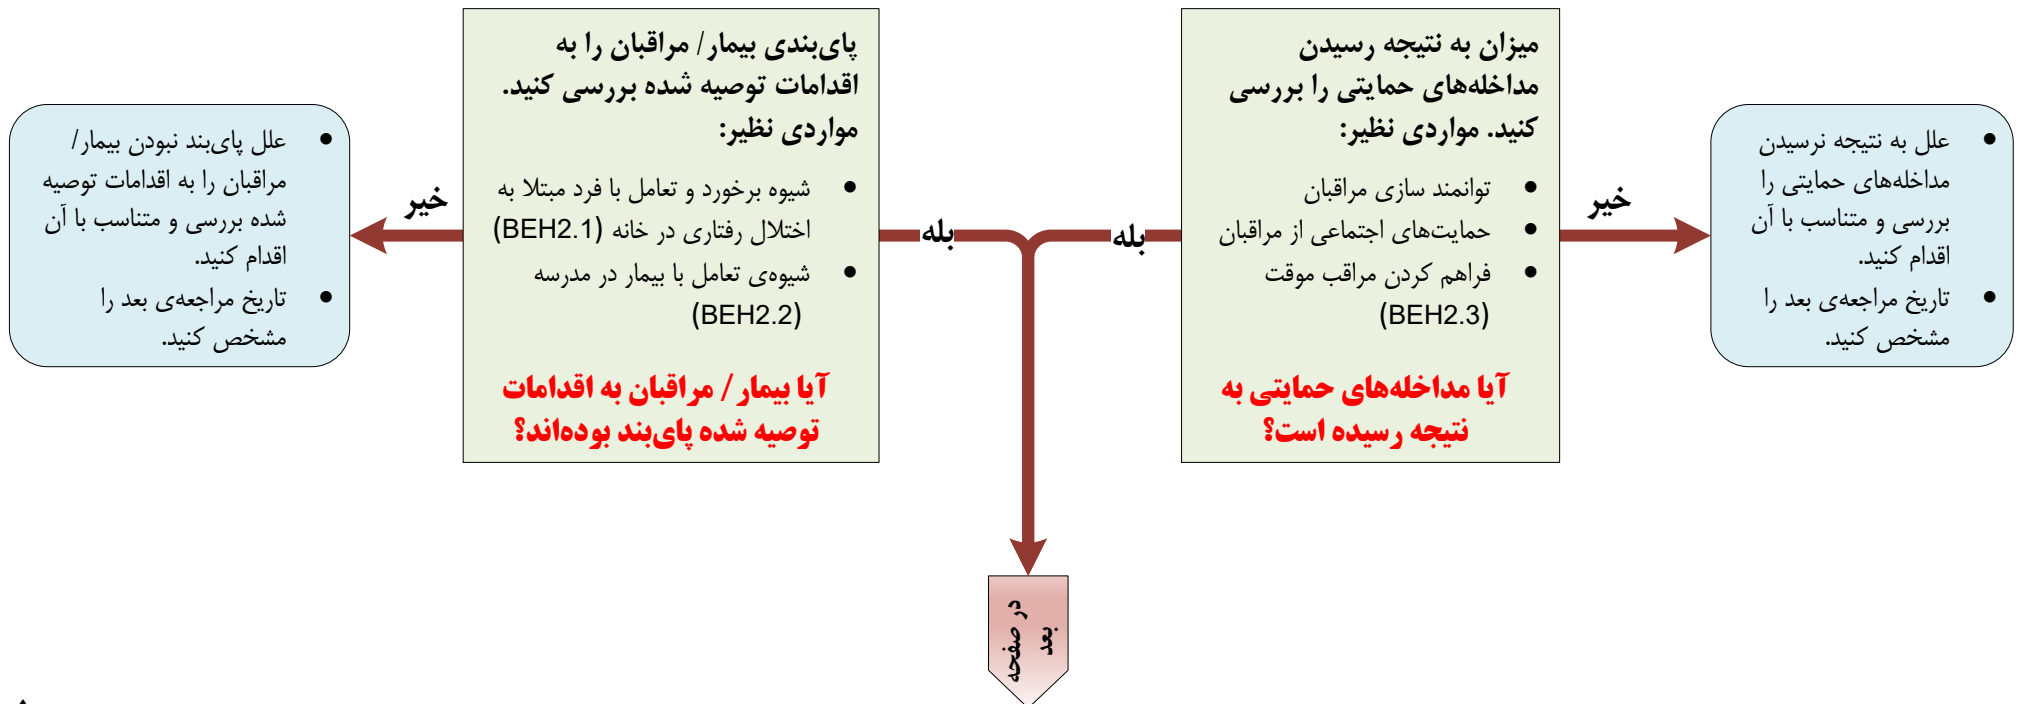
• علل به نتیجه نرسیدن مداخله‌های حمایتی را بررسی و متناسب با آن اقدام کنید.
• تاریخ مراجعه‌ی بعد را مشخص کنید.

خیر

میزان به نتیجه رسیدن مداخله‌های حمایتی را بررسی کنید. مواردی نظیر:

• توانمند سازی مراقبان
• حمایت‌های اجتماعی از مراقبان
• فراهم کردن مراقب موقت (BEH2.3)

آیا مداخله‌های حمایتی به نتیجه رسیده است؟

بله

بله

پای‌بندی بیمار / مراقبان را به اقدامات توصیه شده بررسی کنید. مواردی نظیر:

• شیوه برخورد و تعامل با فرد مبتلا به اختلال رفتاری در خانه (BEH2.1)
• شیوه‌ی تعامل با بیمار در مدرسه (BEH2.2)

آیا بیمار / مراقبان به اقدامات توصیه شده پای‌بند بوده‌اند؟

خیر

• علل پای‌بند نبودن بیمار/ مراقبان را به اقدامات توصیه شده بررسی و متناسب با آن اقدام کنید.
• تاریخ مراجعه‌ی بعد را مشخص کنید.

در صفحه بعد